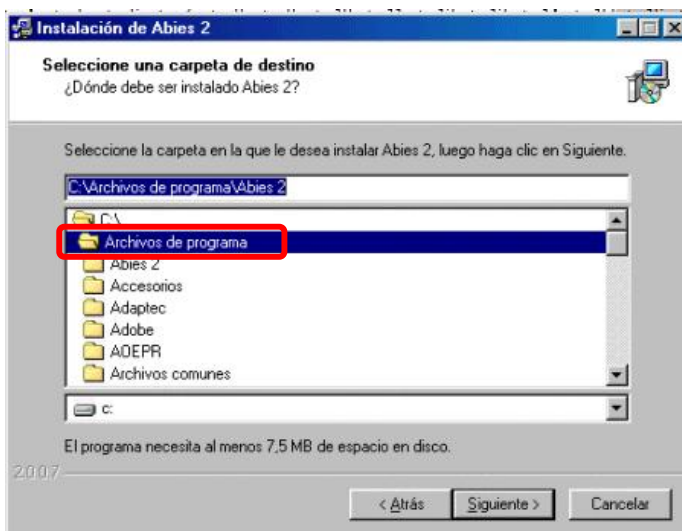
Instalación de Abies 2

Seleccione una carpeta de destino
¿Dónde debe ser instalado Abies 2?

Seleccione la carpeta en la que le desea instalar Abies 2, luego haga clic en Siguiente.

C:\Archivos de programa\Abies 2

C:\
Archivos de programa
Abies 2
Accesorios
Adaptec
Adobe
AOEPR
Archivos comunes

c:

El programa necesita al menos 7,5 MB de espacio en disco.

2007

< Atrás
Siguiente >
Cancelar